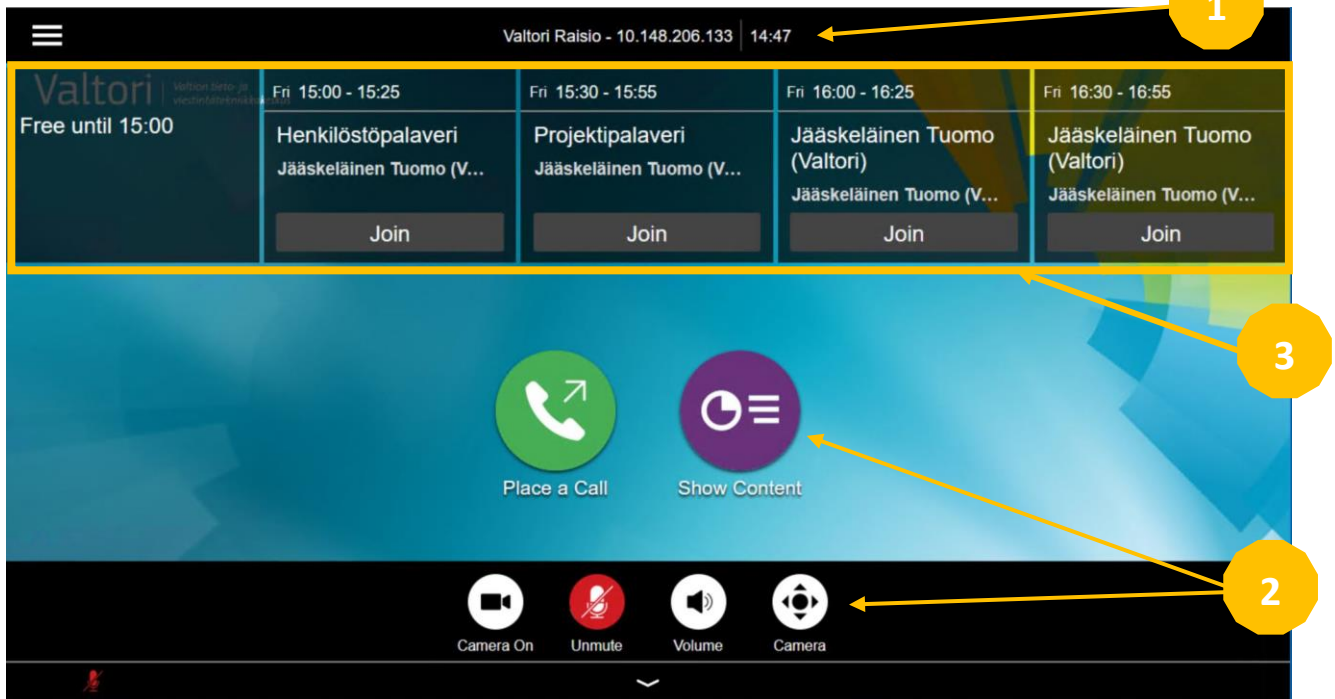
Valtori Raisio - 10.148.206.133 | 14:47

1

Valtori Valtion tieto- ja viestintätekniikkakeskus

Free until 15:00

Fri 15:00 - 15:25
Henkilöstöpalaveri
Jääskeläinen Tuomo (V...
Join

Fri 15:30 - 15:55
Projektipalaveri
Jääskeläinen Tuomo (V...
Join

Fri 16:00 - 16:25
Jääskeläinen Tuomo (Valtori)
Jääskeläinen Tuomo (V...
Join

Fri 16:30 - 16:55
Jääskeläinen Tuomo (Valtori)
Jääskeläinen Tuomo (V...
Join

3

Place a Call

Show Content

2

Camera On

Unmute

Volume

Camera